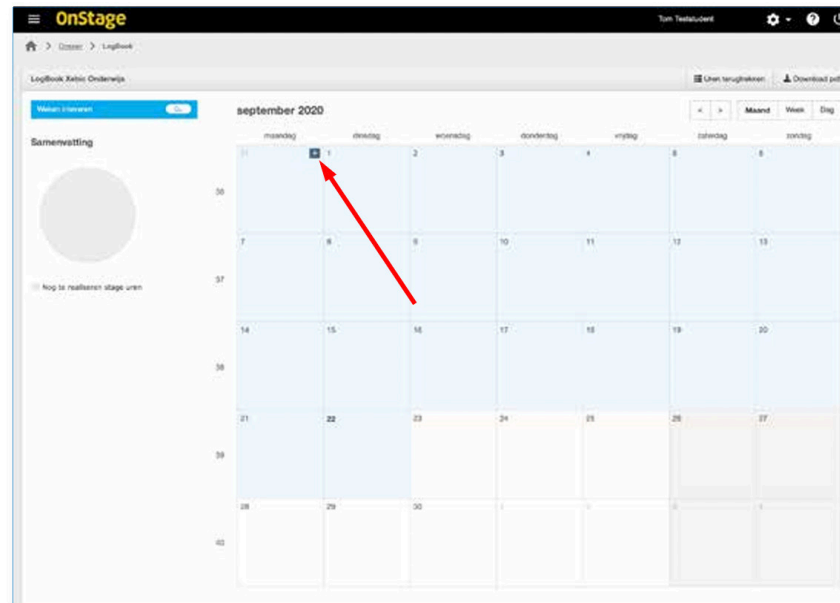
OnStage

Tom Teststudent

> Dossier > LogBook

LogBook Xebic Onderwijs

Uren terugrekenen

Download pdf

Weken inleveren

Samenvatting

Nog te realiseren stage uren

september 2020

< >

Maand

Week

Dag

| | maandag | dinsdag | woensdag | donderdag | vrijdag | zaterdag | zondag |
|---|---|---|---|---|---|---|---|
| 36 | 31 | + 1 | 2 | 3 | 4 | 5 | 6 |
| 37 | 7 | 8 | 9 | 10 | 11 | 12 | 13 |
| 38 | 14 | 15 | 16 | 17 | 18 | 19 | 20 |
| 39 | 21 | 22 | 23 | 24 | 25 | 26 | 27 |
| 40 | 28 | 29 | 30 | 1 | 2 | 3 | 4 |